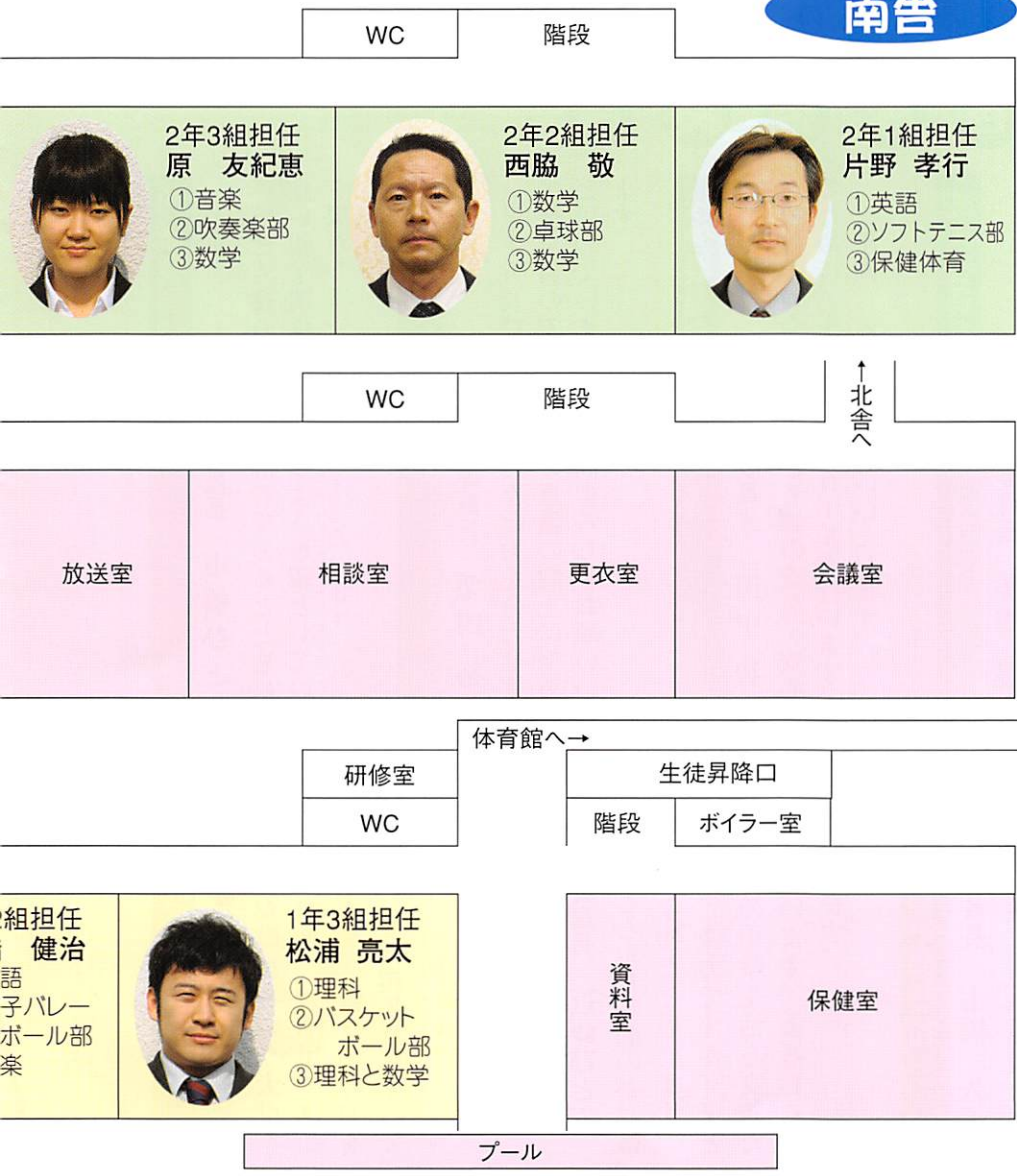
南舎

WC　階段

2年3組担任
原　友紀恵
①音楽
②吹奏楽部
③数学

2年2組担任
西脇　敬
①数学
②卓球部
③数学

2年1組担任
片野　孝行
①英語
②ソフトテニス部
③保健体育

WC　階段

↑北舎へ

放送室　相談室　更衣室　会議室

体育館へ→

研修室
WC

生徒昇降口
階段　ボイラー室

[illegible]組担任
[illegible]　健治
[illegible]語
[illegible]子バレー
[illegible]ボール部
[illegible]楽

1年3組担任
松浦　亮太
①理科
②バスケットボール部
③理科と数学

資料室

保健室

プール